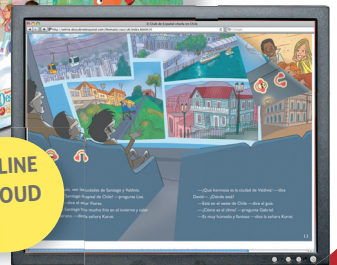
El Club de Exploradores...

http://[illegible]

LINE
OUD

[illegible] por Movilizados de Santiago y Valdivia. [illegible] Santiago, Hospital de Chile? —pregunta Lisa. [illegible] el mar llueve. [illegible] Santiago hay mucho frío en el invierno y calor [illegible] verano. —Dice Karina.

—¡Qué hermosa es la ciudad de Valdivia! —dice David—. ¿Dónde está?
—Está en el sur de Chile —dice el guía.
—¿Cómo es el clima? —pregunta Gabriel.
—Es muy húmedo y lluvioso —dice la señora Karina.

13